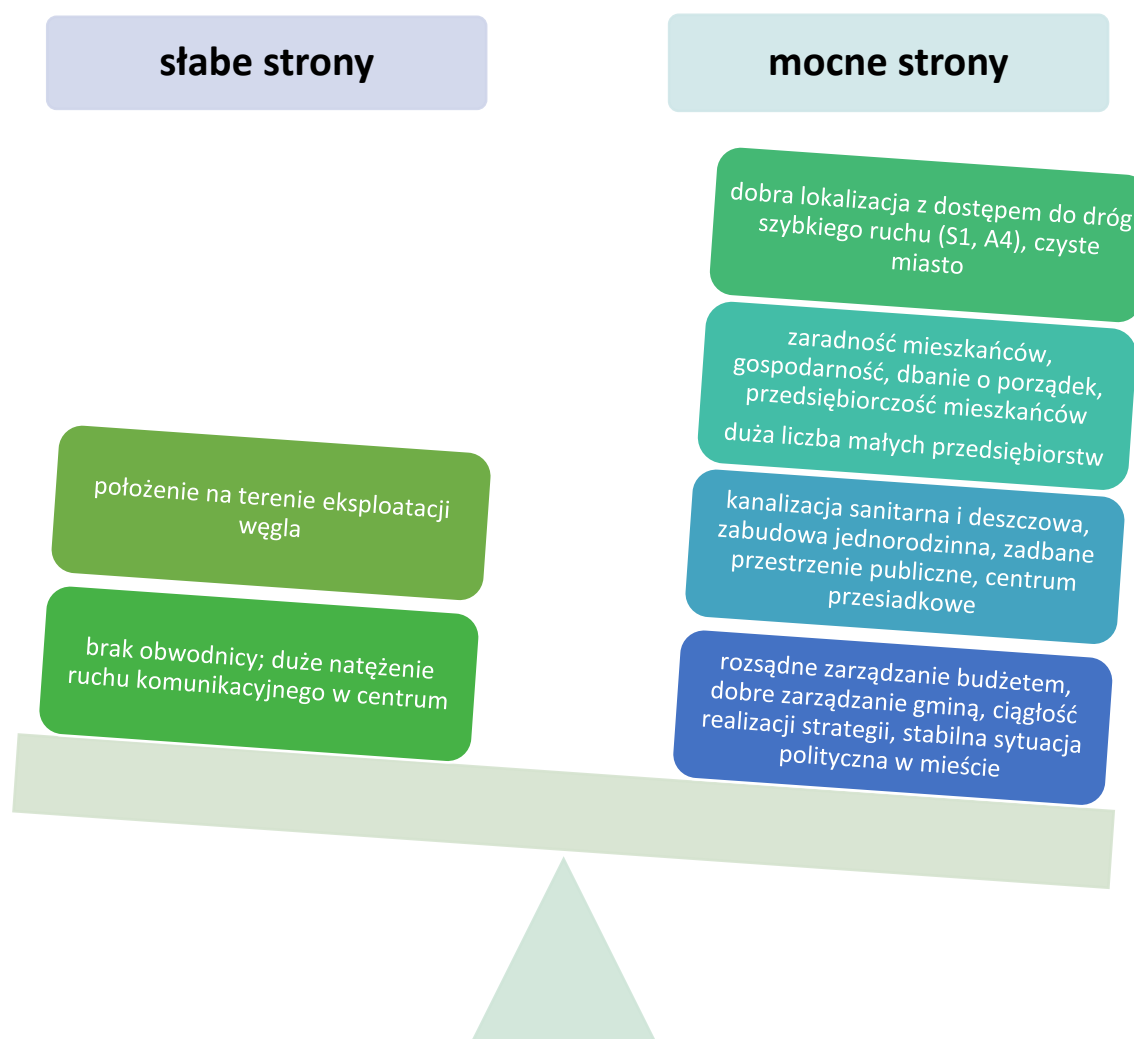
słabe strony

położenie na terenie eksploatacji węgla

brak obwodnicy; duże natężenie ruchu komunikacyjnego w centrum

mocne strony

dobra lokalizacja z dostępem do dróg szybkiego ruchu (S1, A4), czyste miasto

zaradność mieszkańców, gospodarność, dbanie o porządek, przedsiębiorczość mieszkańców

duża liczba małych przedsiębiorstw

kanalizacja sanitarna i deszczowa, zabudowa jednorodzinna, zadbane przestrzenie publiczne, centrum przesiadkowe

rozsądne zarządzanie budżetem, dobre zarządzanie gminą, ciągłość realizacji strategii, stabilna sytuacja polityczna w mieście